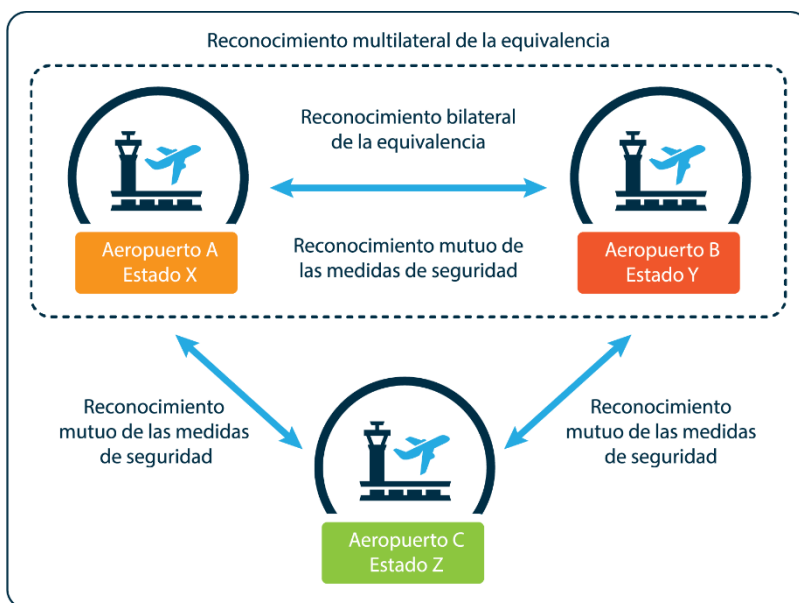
Reconocimiento multilateral de la equivalencia

Aeropuerto A
Estado X

Reconocimiento bilateral de la equivalencia

Reconocimiento mutuo de las medidas de seguridad

Aeropuerto B
Estado Y

Reconocimiento mutuo de las medidas de seguridad

Reconocimiento mutuo de las medidas de seguridad

Aeropuerto C
Estado Z